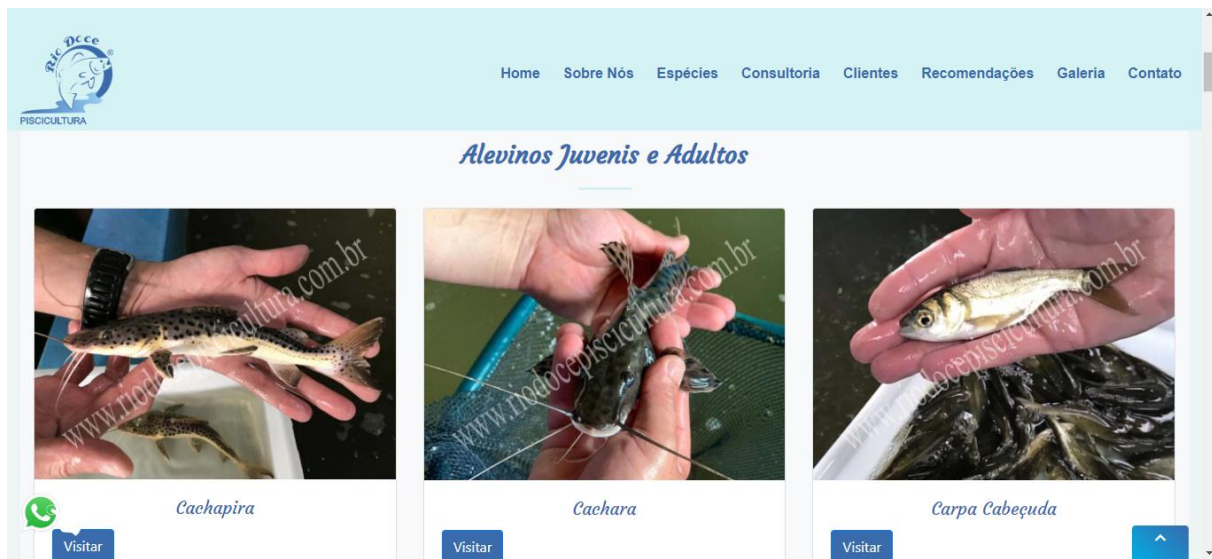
Rio Doce
PISCICULTURA

Home Sobre Nós Espécies Consultoria Clientes Recomendações Galeria Contato

Alevinos Juvenis e Adultos

www.riodocepiscicultura.com.br

Cachapira

Visitar

www.riodocepiscicultura.com.br

Cachara

Visitar

www.riodocepiscicultura.com.br

Carpa Cabeçuda

Visitar